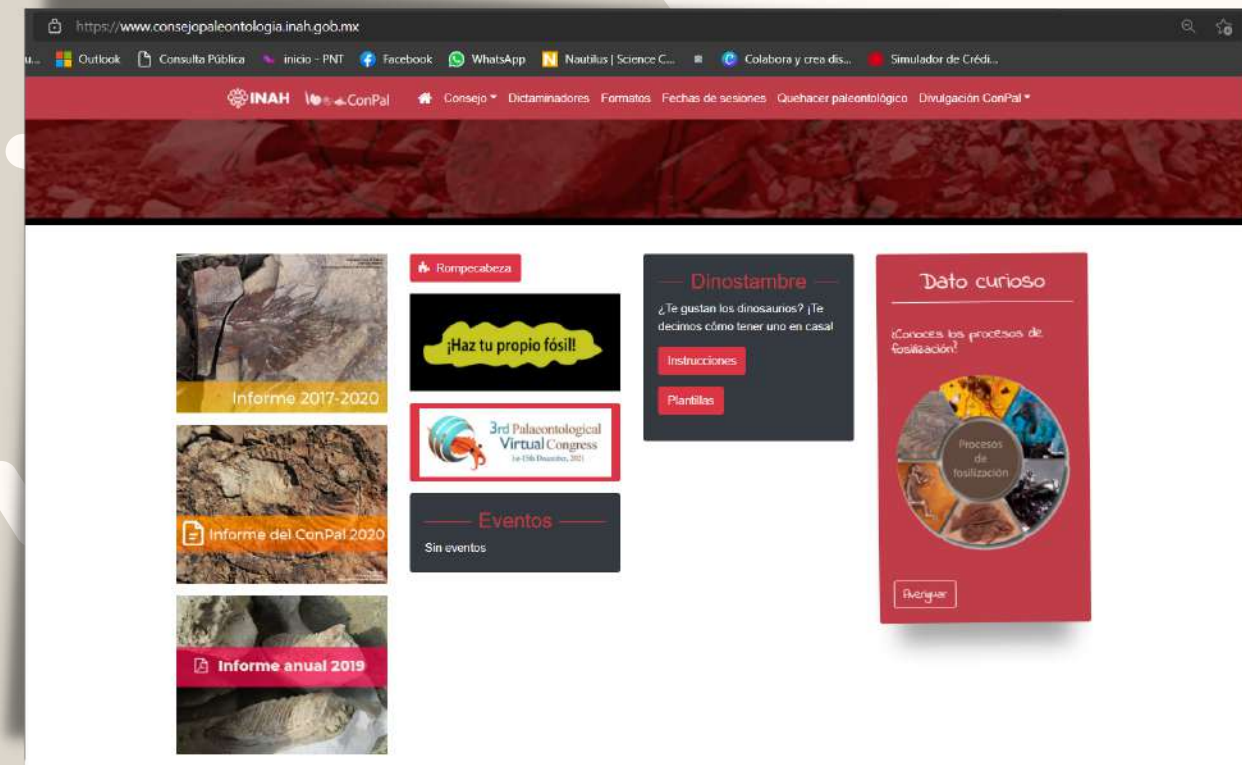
https://www.consejopaleontologia.inah.gob.mx

u... Outlook Consulta Pública inicio - PNT Facebook WhatsApp Nautilus | Science C... Colabora y crea dis... Simulador de Crédi...

INAH ConPal Consejo Dictaminadores Formatos Fechas de sesiones Quehacer paleontológico Divulgación ConPal

Informe 2017-2020

Informe del ConPal 2020

Informe anual 2019

Rompecabeza

¡Haz tu propio fósil!

3rd Palaeontological Virtual Congress
1st-15th December, 2021

Eventos
Sin eventos

Dinostambre
¿Te gustan los dinosaurios? ¡Te decimos cómo tener uno en casa!
Instrucciones
Plantillas

Dato curioso
¿Conoces los procesos de fosilización?
Procesos de fosilización
Averiguar